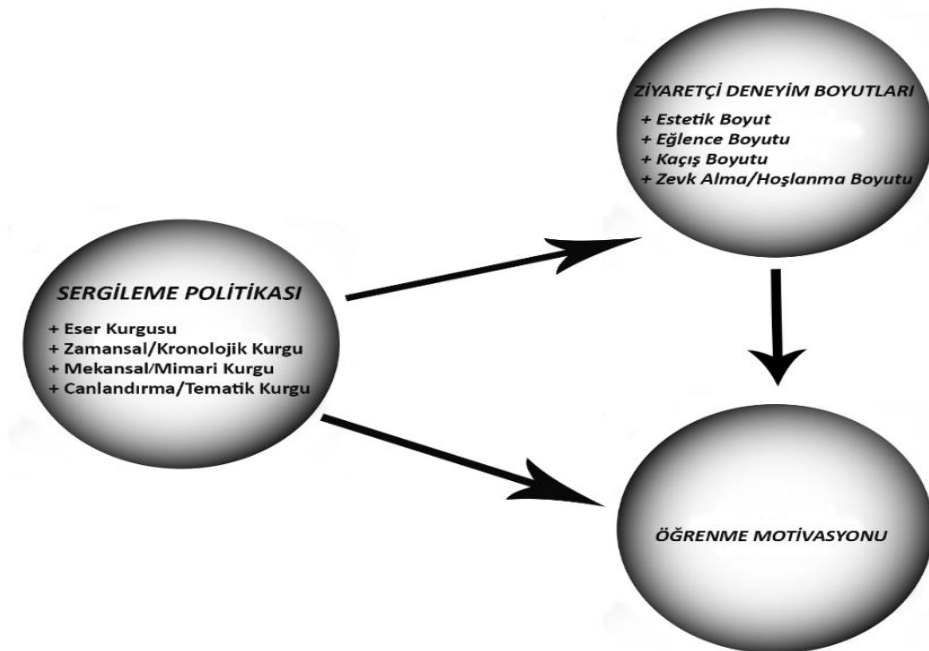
ZİYARETÇİ DENEYİM BOYUTLARI
+ Estetik Boyut
+ Eğlence Boyutu
+ Kaçış Boyutu
+ Zevk Alma/Hoşlanma Boyutu

SERGİLEME POLİTİKASI
+ Eser Kurgusu
+ Zamansal/Kronolojik Kurgu
+ Mekansal/Mimari Kurgu
+ Canlandırma/Tematik Kurgu

ÖĞRENME MOTİVASYONU